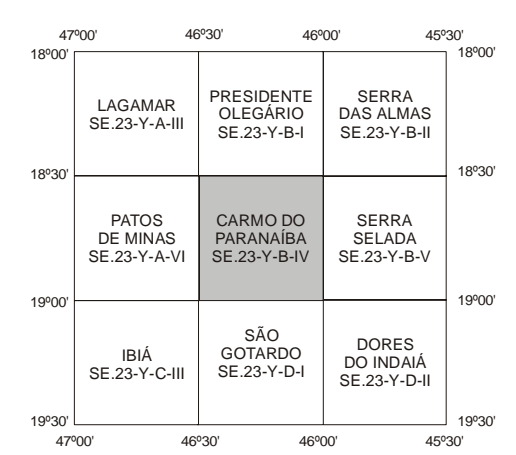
47º00' 46º30' 46º00' 45º30'

18º00' 18º00'

| LAGAMAR SE.23-Y-A-III | PRESIDENTE OLEGÁRIO SE.23-Y-B-I | SERRA DAS ALMAS SE.23-Y-B-II |
|---|---|---|
| PATOS DE MINAS SE.23-Y-A-VI | CARMO DO PARANAÍBA SE.23-Y-B-IV | SERRA SELADA SE.23-Y-B-V |
| IBIÁ SE.23-Y-C-III | SÃO GOTARDO SE.23-Y-D-I | DORES DO INDAIÁ SE.23-Y-D-II |

18º30' 18º30'

19º00' 19º00'

19º30' 19º30'

47º00' 46º30' 46º00' 45º30'